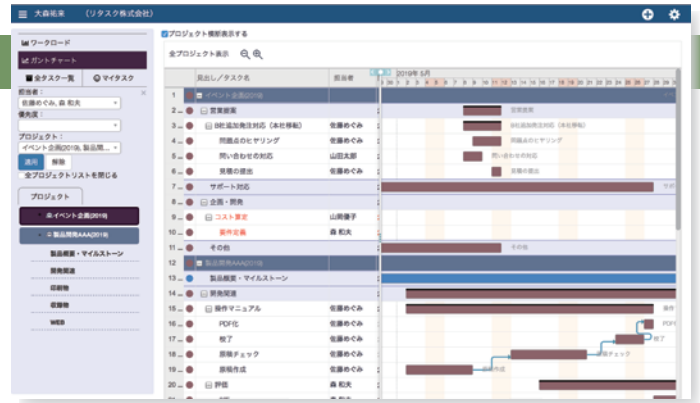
大森祐来 （リタスク株式会社）

ワークロード
ガントチャート
全タスク一覧
マイタスク
担当者：
佐藤めぐみ, 森 和夫
優先度：
プロジェクト：
イベント企画(2019), 製品開...
適用
解除
全プロジェクトリストを閉じる
プロジェクト
イベント企画(2019)
製品開発AAA(2019)
製品概要・マイルストーン
開発関連
印刷物
収集物
WEB

プロジェクト横断表示する
全プロジェクト表示

| | 見出し／タスク名 | 担当者 |
|---|---|---|
| 1 | イベント企画(2019) | |
| 2 | 営業施策 | |
| 3 | B社追加発注対応（本社移転） | 佐藤めぐみ |
| 4 | 問題点のヒヤリング | 佐藤めぐみ |
| 5 | 問い合わせの対応 | 山田太郎 |
| 6 | 見積の提出 | 佐藤めぐみ |
| 7 | サポート対応 | |
| 8 | 企画・開発 | |
| 9 | コスト算定 | 山岡優子 |
| 10 | 要件定義 | 森 和夫 |
| 11 | その他 | |
| 12 | 製品開発AAA(2019) | |
| 13 | 製品概要・マイルストーン | |
| 14 | 開発関連 | |
| 15 | 操作マニュアル | 佐藤めぐみ |
| 16 | PDF化 | 佐藤めぐみ |
| 17 | 校了 | 佐藤めぐみ |
| 18 | 原稿チェック | 佐藤めぐみ |
| 19 | 原稿作成 | 佐藤めぐみ |
| 20 | 評価 | 森 和夫 |

2019年 5月
営業施策
B社追加発注対応（本社移転）
問題点のヒヤリング
問い合わせの対応
見積の提出
サポ
その他
PDF
校了
原稿チェック
原稿作成